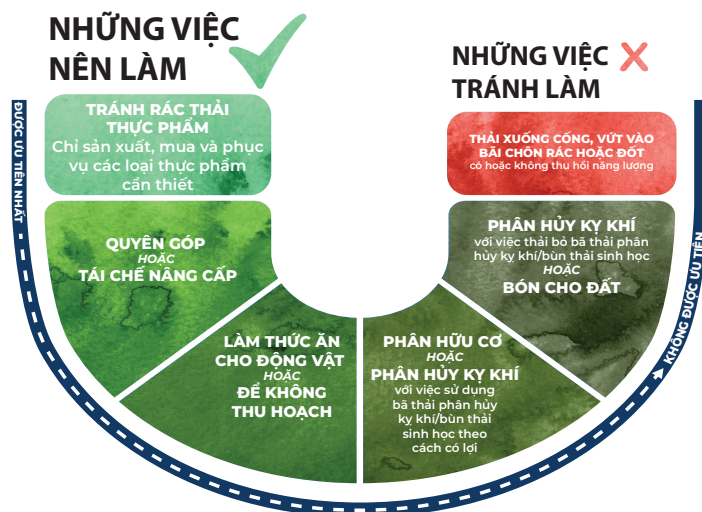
NHỮNG VIỆC NÊN LÀM

NHỮNG VIỆC TRÁNH LÀM

ĐƯỢC ƯU TIÊN NHẤT

TRÁNH RÁC THẢI THỰC PHẨM
Chỉ sản xuất, mua và phục vụ các loại thực phẩm cần thiết

QUYÊN GÓP
HOẶC
TÁI CHẾ NÂNG CẤP

LÀM THỨC ĂN CHO ĐỘNG VẬT
HOẶC
ĐỂ KHÔNG THU HOẠCH

PHÂN HỮU CƠ
HOẶC
PHÂN HỦY KỴ KHÍ
với việc sử dụng bã thải phân hủy kỵ khí/bùn thải sinh học theo cách có lợi

PHÂN HỦY KỴ KHÍ
với việc thải bỏ bã thải phân hủy kỵ khí/bùn thải sinh học
HOẶC
BÓN CHO ĐẤT

THẢI XUỐNG CỐNG, VỨT VÀO BÃI CHÔN RÁC HOẶC ĐỐT
có hoặc không thu hồi năng lượng

KHÔNG ĐƯỢC ƯU TIÊN